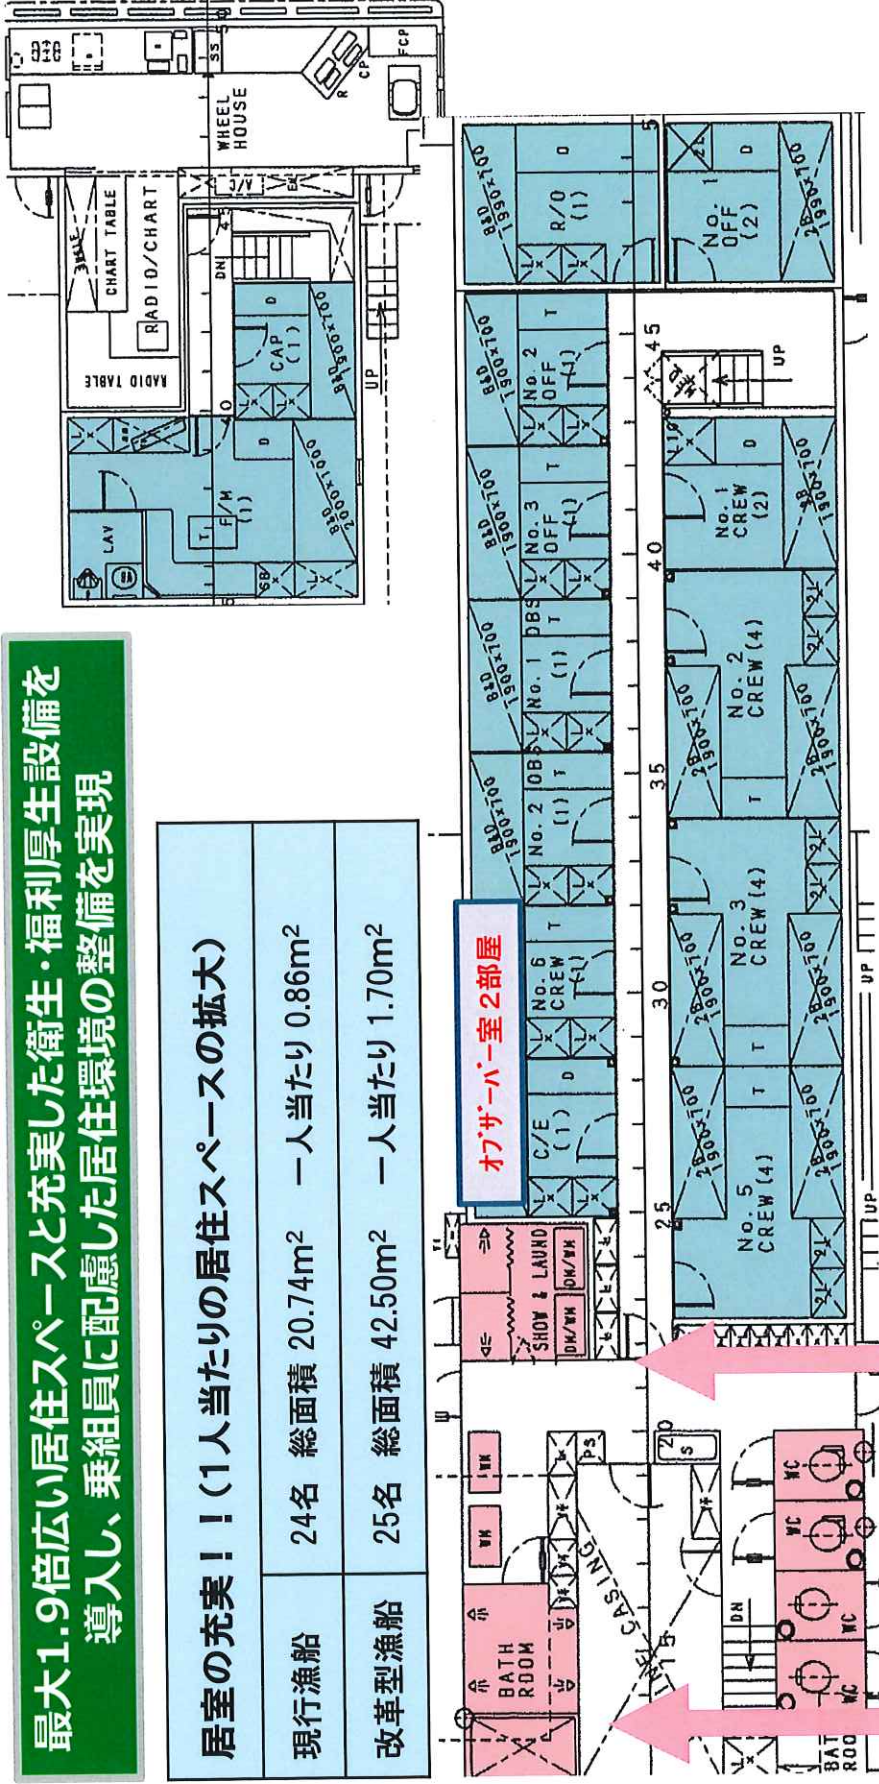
最大1.9倍広い居住スペースと充実した衛生・福利厚生設備を導入し、乗組員に配慮した居住環境の整備を実現

居室の充実！！（1人当たりの居住スペースの拡大）

| | | | |
|---|---|---|---|
| 現行漁船 | 24名 | 総面積 20.74m$^2$ | 一人当たり 0.86m$^2$ |
| 改革型漁船 | 25名 | 総面積 42.50m$^2$ | 一人当たり 1.70m$^2$ |

オブザーバー室2部屋

WHEEL HOUSE
CHART TABLE
RADIO/CHART
RADIO TABLE
CAP (1)
B&D 1900×700
F/M (1)
B&D 2000×1000
LAV
R/O (1)
B&D 1990×700
No. 1 OFF (2)
2B 1990×700
No. 2 OFF (1)
No. 3 OFF (1)
No. 1 (1)
No. 2 (1)
No. 6 CREW (1)
C/E (1)
No. 1 CREW (2)
No. 2 CREW (4)
No. 3 CREW (4)
No. 5 CREW (4)
2B 1900×700
SHOW & LAUND
BATH ROOM
CASING
WC
UP
DN
45
40
35
30
25